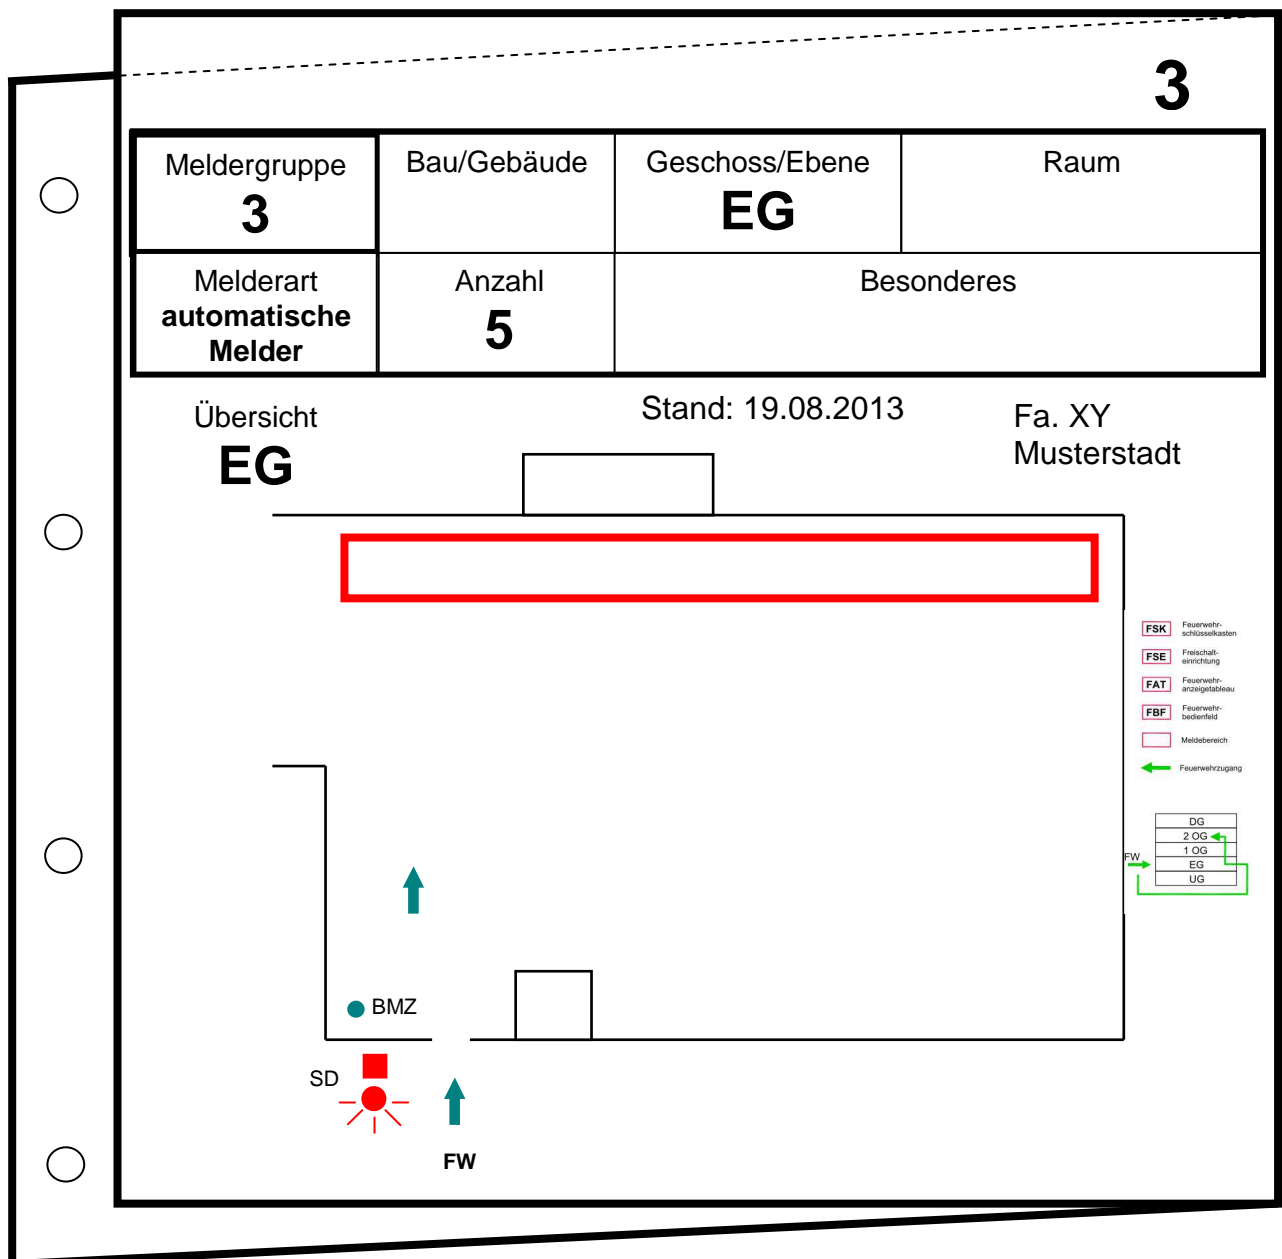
3

| Meldergruppe 3 | Bau/Gebäude | Geschoss/Ebene EG | Raum |
|---|---|---|---|
| Melderart **automatische Melder** | Anzahl 5 | Besonderes | |

Übersicht
EG

Stand: 19.08.2013

Fa. XY
Musterstadt

FSK Feuerwehrschlüsselkasten
FSE Freischalteinrichtung
FAT Feuerwehranzeigetableau
FBF Feuerwehrbedienfeld
Meldebereich
Feuerwehrzugang

DG
2 OG
1 OG
EG
UG
FW

BMZ

SD

FW